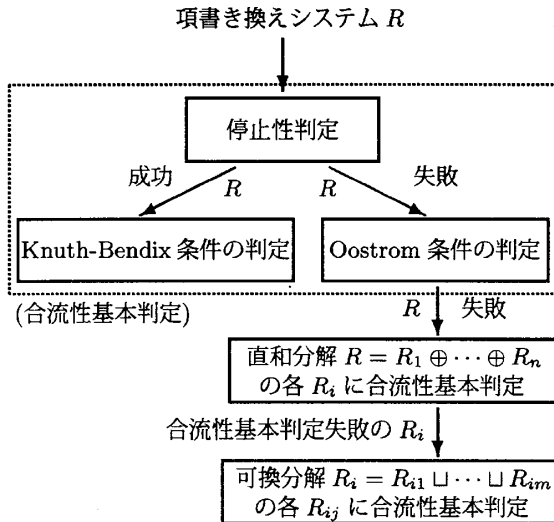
項書き換えシステム $R$

停止性判定

成功 $R$

$R$ 失敗

Knuth-Bendix 条件の判定

Oostrom 条件の判定

(合流性基本判定)

$R$ 失敗

直和分解 $R = R_1 \oplus \cdots \oplus R_n$ の各 $R_i$ に合流性基本判定

合流性基本判定失敗の $R_i$

可換分解 $R_i = R_{i1} \sqcup \cdots \sqcup R_{im}$ の各 $R_{ij}$ に合流性基本判定